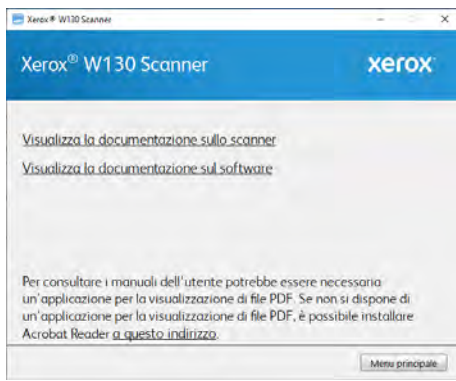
Xerox® W130 Scanner

Xerox® W130 Scanner

xerox

Visualizza la documentazione sullo scanner

Visualizza la documentazione sul software

Per consultare i manuali dell'utente potrebbe essere necessaria un'applicazione per la visualizzazione di file PDF. Se non si dispone di un'applicazione per la visualizzazione di file PDF, è possibile installare Acrobat Reader a questo indirizzo.

Menu principale